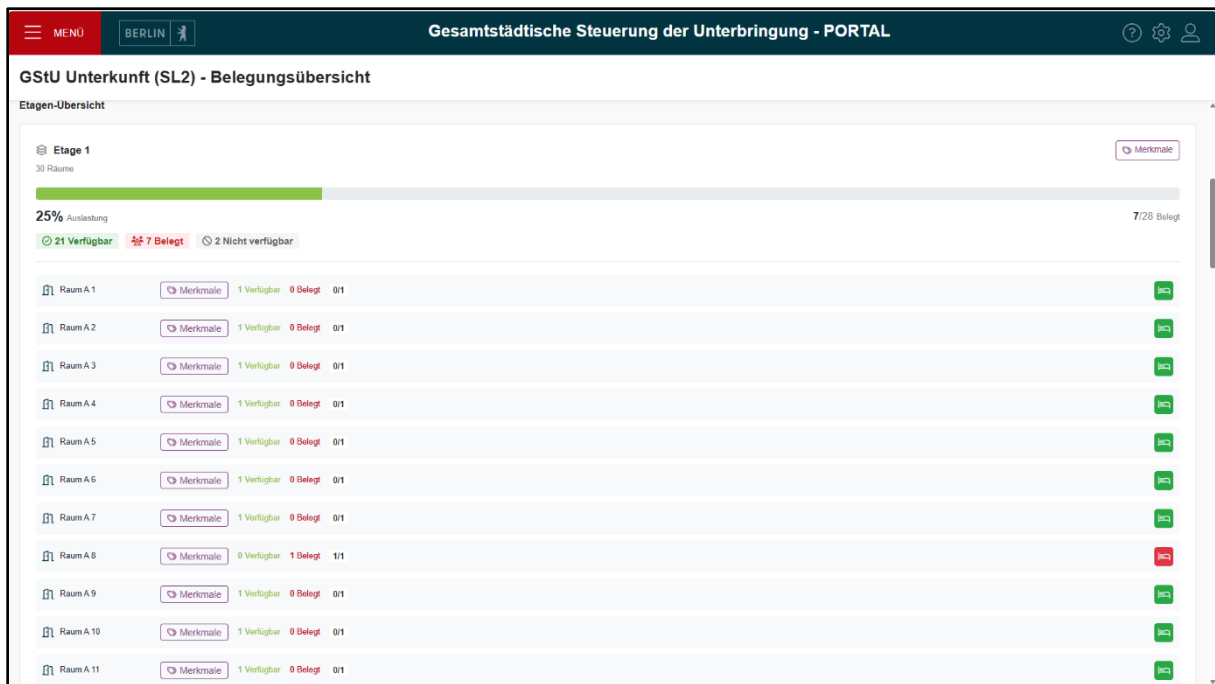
MENÜ BERLIN

Gesamtstädtische Steuerung der Unterbringung - PORTAL

GStU Unterkunft (SL2) - Belegungsübersicht

Etagen-Übersicht

Etage 1
30 Räume

Merkmale

25% Auslastung

7/28 Belegt

21 Verfügbar 7 Belegt 2 Nicht verfügbar

Raum A 1 Merkmale 1 Verfügbar 0 Belegt 0/1

Raum A 2 Merkmale 1 Verfügbar 0 Belegt 0/1

Raum A 3 Merkmale 1 Verfügbar 0 Belegt 0/1

Raum A 4 Merkmale 1 Verfügbar 0 Belegt 0/1

Raum A 5 Merkmale 1 Verfügbar 0 Belegt 0/1

Raum A 6 Merkmale 1 Verfügbar 0 Belegt 0/1

Raum A 7 Merkmale 1 Verfügbar 0 Belegt 0/1

Raum A 8 Merkmale 0 Verfügbar 1 Belegt 1/1

Raum A 9 Merkmale 1 Verfügbar 0 Belegt 0/1

Raum A 10 Merkmale 1 Verfügbar 0 Belegt 0/1

Raum A 11 Merkmale 1 Verfügbar 0 Belegt 0/1